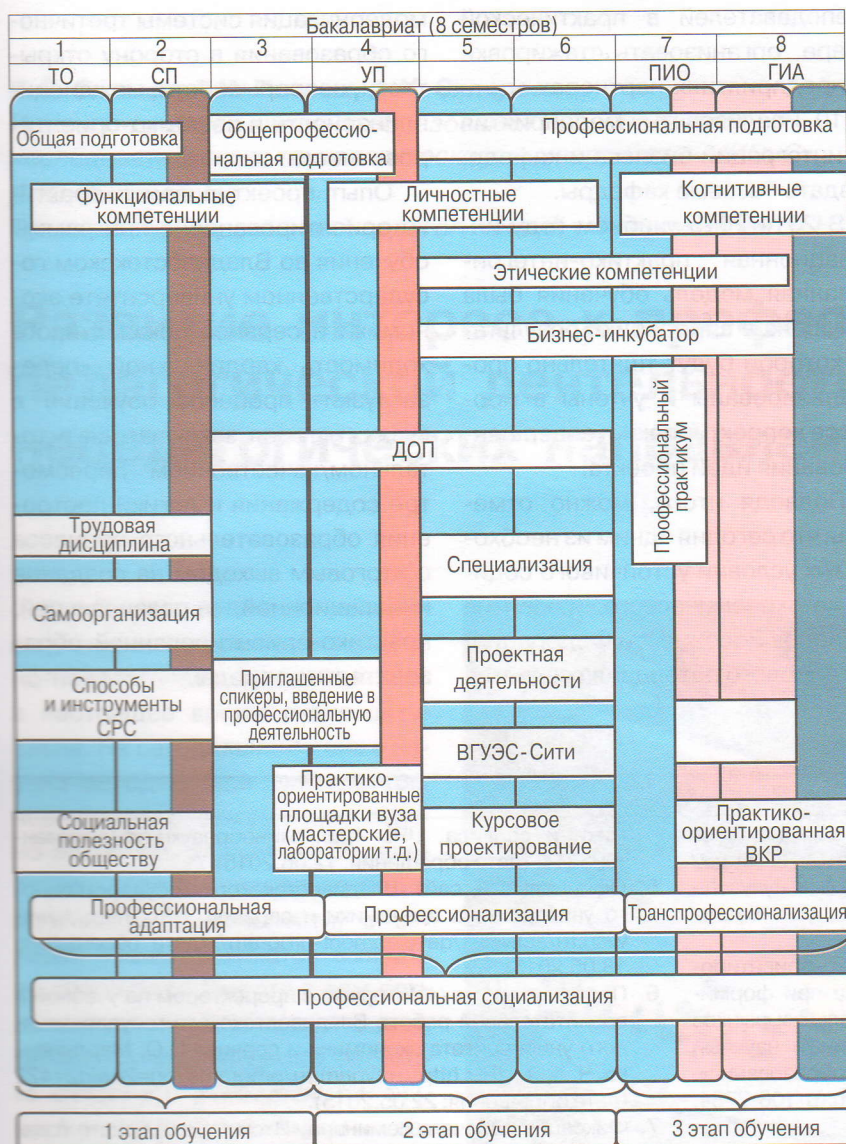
Бакалавриат (8 семестров)

| 1 | 2 | 3 | 4 | 5 | 6 | 7 | 8 |
|---|---|---|---|---|---|---|---|
| ТО | СП | | УП | | | ПИО | ГИА |

Общая подготовка

Общепрофессиональная подготовка

Профессиональная подготовка

Функциональные компетенции

Личностные компетенции

Когнитивные компетенции

Этические компетенции

Бизнес-инкубатор

Профессиональный практикум

ДОП

Трудовая дисциплина

Специализация

Самоорганизация

Проектная деятельности

Способы и инструменты СРС

Приглашенные спикеры, введение в профессиональную деятельность

ВГУЭС-Сити

Практико-ориентированные площадки вуза (мастерские, лаборатории т.д.)

Социальная полезность обществу

Курсовое проектирование

Практико-ориентированная ВКР

Профессиональная адаптация

Профессионализация

Транспрофессионализация

Профессиональная социализация

1 этап обучения

2 этап обучения

3 этап обучения